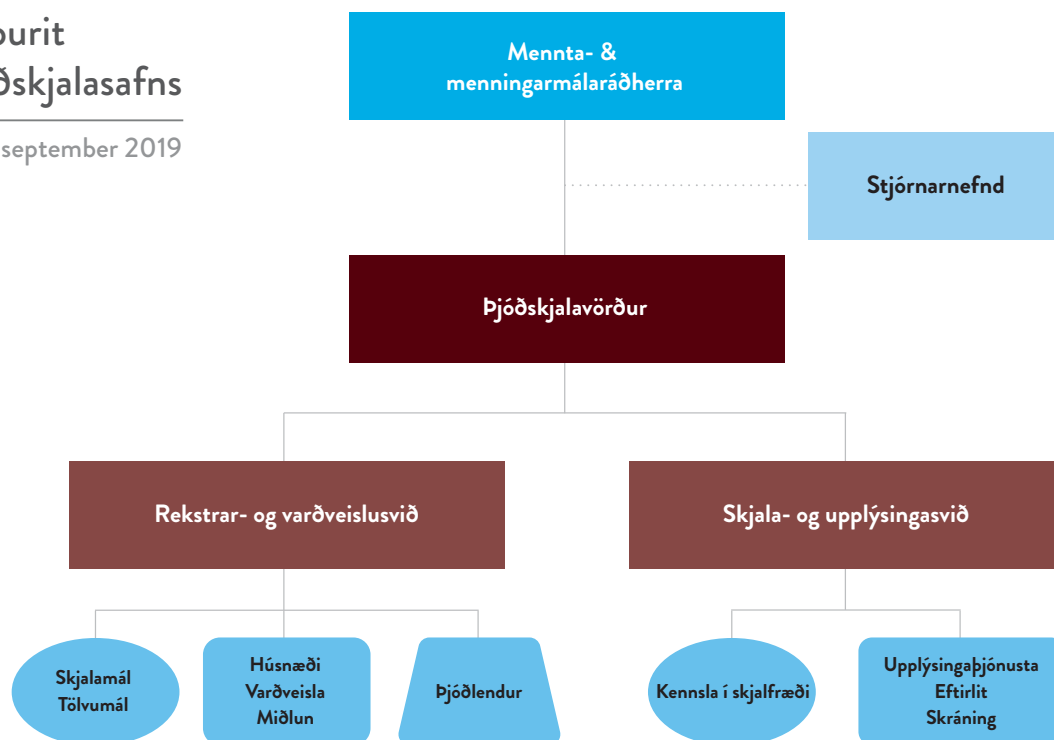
ourit
ðskjalasafns

september 2019

Mennta- & menningarmálaráðherra

Stjórnarnefnd

Þjóðskjalavörður

Rekstrar- og varðveislusvið

Skjala- og upplýsingasvið

Skjalamál
Tölvumál

Húsnæði
Varðveisla
Miðlun

Þjóðlendur

Kennsla í skjalfræði

Upplýsingaþjónusta
Eftirlit
Skráning